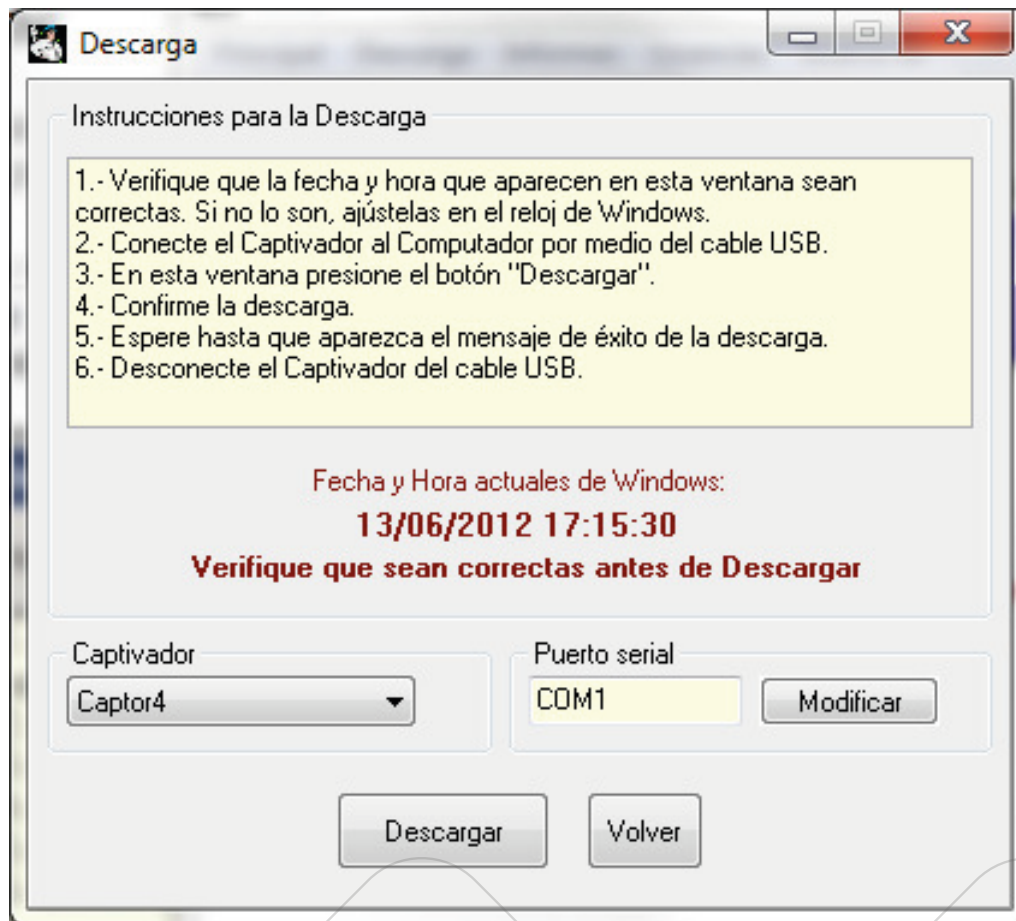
Descarga

Instrucciones para la Descarga

1.- Verifique que la fecha y hora que aparecen en esta ventana sean correctas. Si no lo son, ajústelas en el reloj de Windows.
2.- Conecte el Captivador al Computador por medio del cable USB.
3.- En esta ventana presione el botón "Descargar".
4.- Confirme la descarga.
5.- Espere hasta que aparezca el mensaje de éxito de la descarga.
6.- Desconecte el Captivador del cable USB.

Fecha y Hora actuales de Windows:
13/06/2012 17:15:30
Verifique que sean correctas antes de Descargar

Captivador
Captor4

Puerto serial
COM1
Modificar

Descargar
Volver